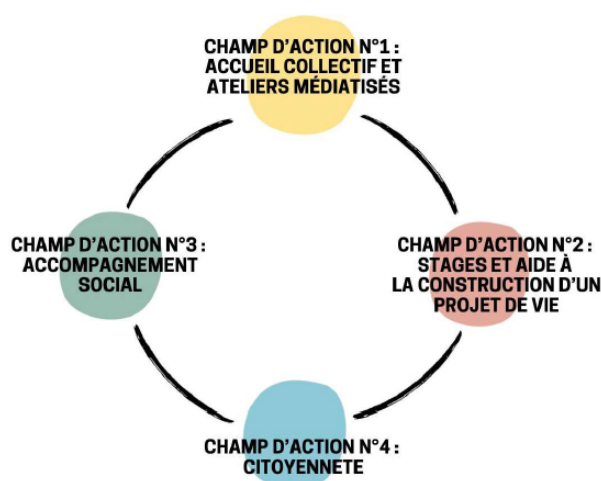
CHAMP D'ACTION N°1 : ACCUEIL COLLECTIF ET ATELIERS MÉDIATISÉS

CHAMP D'ACTION N°3 : ACCOMPAGNEMENT SOCIAL

CHAMP D'ACTION N°2 : STAGES ET AIDE À LA CONSTRUCTION D'UN PROJET DE VIE

CHAMP D'ACTION N°4 : CITOYENNETE